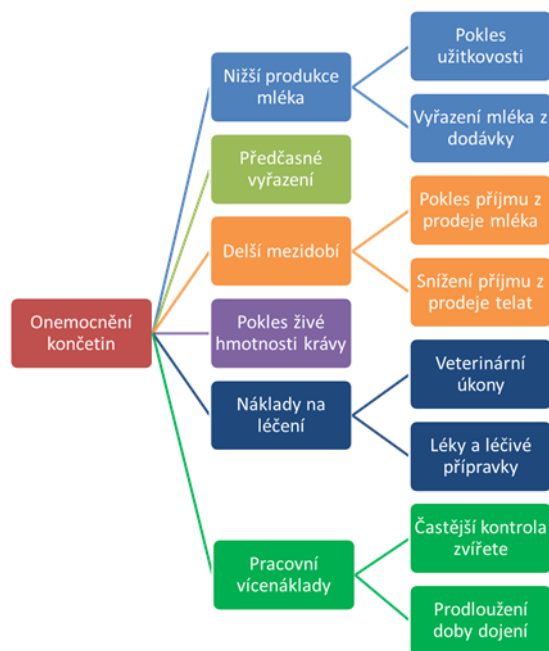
Onemocnění končetin

Nižší produkce mléka

Pokles užitkovosti

Vyřazení mléka z dodávky

Předčasné vyřazení

Delší mezidobí

Pokles příjmu z prodeje mléka

Snížení příjmu z prodeje telat

Pokles živé hmotnosti krávy

Náklady na léčení

Veterinární úkony

Léky a léčivé přípravky

Pracovní vícenáklady

Častější kontrola zvířete

Prodloužení doby dojení